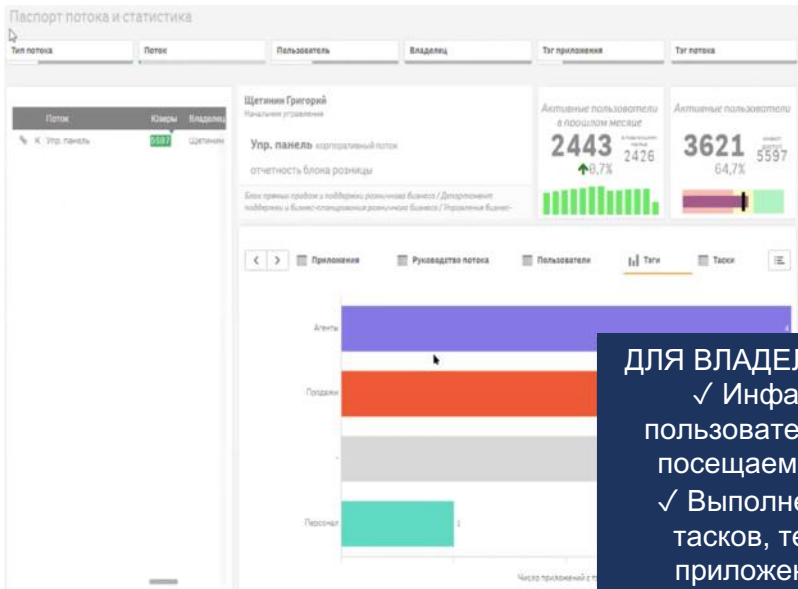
Паспорт потока и статистика

Тип потока
Поток
Пользователь
Владелец
Тэг приложения
Тэг потока

| Поток | Юзеры | Владелец |
|---|---|---|
| К Упр. панель | 5597 | Щетинин |

Щетинин Григорий
Начальник управления

Упр. панель корпоративный поток

отчетность блока розницы

Блок прямых продаж и поддержки розничного бизнеса / Департамент поддержки и бизнес-планирования розничного бизнеса / Управление бизнес-

Активные пользователи в прошлом месяце
2443
2426
↑0,7%

Активные пользователи
3621
5597
64,7%

Приложения
Руководство потока
Пользователи
Тэги
Таски

Агенты
Продажи
-
Персонал
1

Число приложений с т

ДЛЯ ВЛАДЕЛ
✓ Инфа
пользовате
посещаем
✓ Выполне
тасков, те
приложен